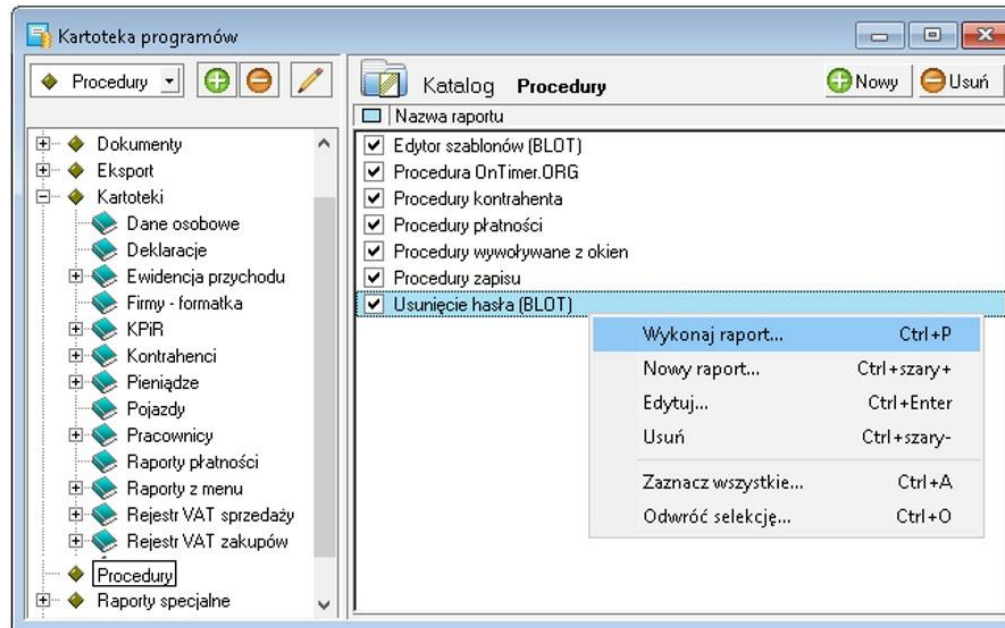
Kartoteka programów

Procedury

Katalog Procedury

Nowy Usuń

Nazwa raportu

Dokumenty
Eksport
Kartoteki
Dane osobowe
Deklaracje
Ewidencja przychodu
Firmy - formatka
KPiR
Kontrahenci
Pieniądze
Pojazdy
Pracownicy
Raporty płatności
Raporty z menu
Rejestr VAT sprzedaży
Rejestr VAT zakupów
Procedury
Raporty specjalne

Edytor szablonów (BLOT)
Procedura OnTimer.ORG
Procedury kontrahenta
Procedury płatności
Procedury wywoływane z okien
Procedury zapisu
Usunięcie hasła (BLOT)

| | |
|---|---|
| Wykonaj raport... | Ctrl+P |
| Nowy raport... | Ctrl+szary+ |
| Edytuj... | Ctrl+Enter |
| Usuń | Ctrl+szary- |
| Zaznacz wszystkie... | Ctrl+A |
| Odwróć selekcję... | Ctrl+O |